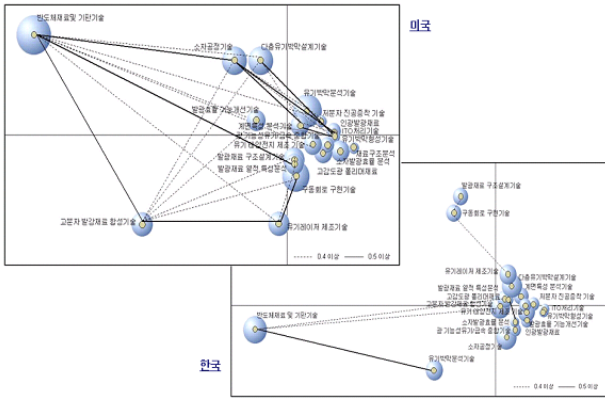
미국

반도체재료 및 기판기술
소자공정기술
다층유기박막설계기술
발광효율 개선기술
유기박막분석기술
저분자 진공증착 기술
인광발광재료
ITO처리기술
계면특성 분석기술
광 기능성 유기소재 합성기술
유기박막형성기술
유기 태양전지 제조 기술
재료구조분석
소자발광효율 분석
고강도광 폴리머재료
발광재료 구조설계기술
발광재료 광학 특성평가
구동회로 구현기술
고분자 발광재료 합성기술
유기레이저 제조기술
0.4 이상
0.5 이상

발광재료 구조설계기술
구동회로 구현기술
유기레이저 제조기술
다층유기박막설계기술
발광재료 광학 특성평가
계면특성 분석기술
고강도광 폴리머재료
고분자 발광재료 합성기술
저분자 진공증착 기술
ITO처리기술
유기 태양전지 제조 기술
유기박막형성기술
소자발광효율 분석
발광효율 개선기술
광 기능성 유기소재 합성기술
인광발광재료
반도체재료 및 기판기술
소자공정기술
유기박막분석기술
0.4 이상
0.5 이상

한국